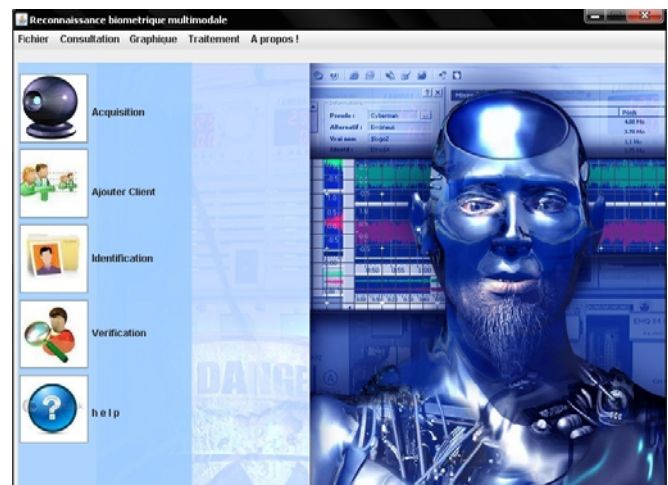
Reconnaissance biometrique multimodale

Fichier Consultation Graphique Traitement A propos !

Acquisition

Ajouter Client

Identification

Verification

h e l p

Pseudo : Cyberman
Alternatif : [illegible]
Vrai nom : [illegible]

DANGE